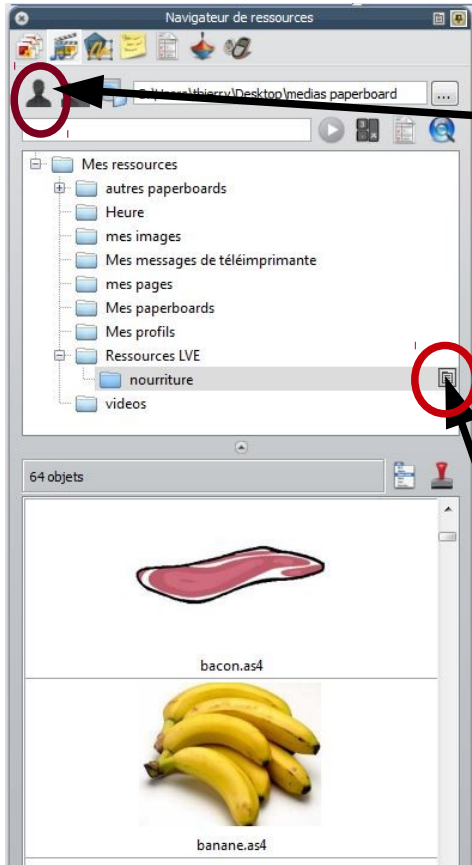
Navigateur de ressources

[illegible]\thierry\Desktop\medias paperboard

...

Mes ressources
autres paperboards
Heure
mes images
Mes messages de téléimprimante
mes pages
Mes paperboards
Mes profils
Ressources LVE
nourriture
videos

64 objets

bacon.as4

banane.as4